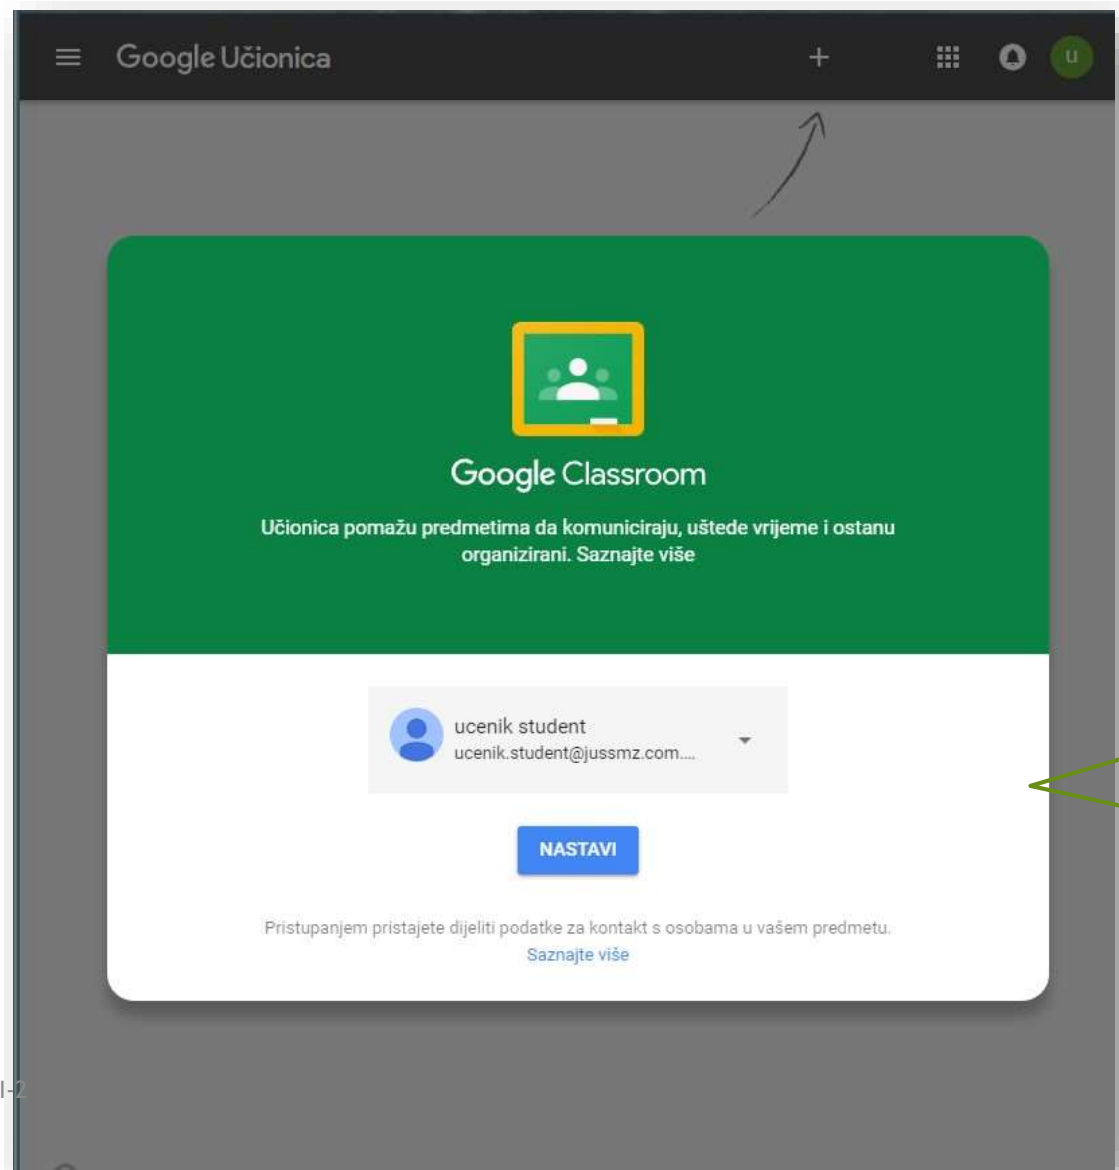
Google Učionica

+

u

Google Classroom

Učionica pomažu predmetima da komuniciraju, uštede vrijeme i ostanu organizirani. Saznajte više

ucenik student
ucenik.student@jussmz.com....

NASTAVI

Pristupanjem pristajete dijeliti podatke za kontakt s osobama u vašem predmetu.
Saznajte više

I-2